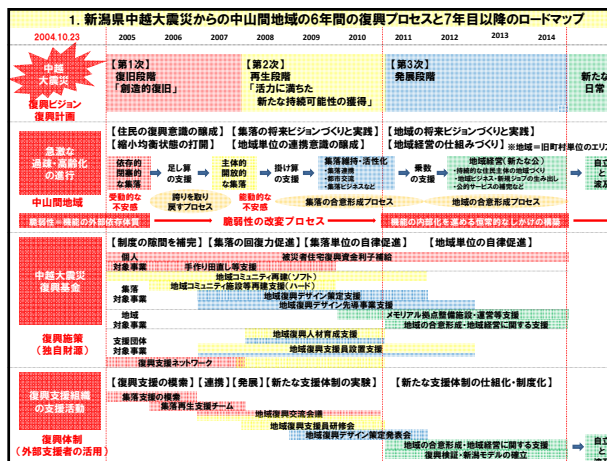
1. 新潟県中越大震災からの中山間地域の6年間の復興プロセスと7年目以降のロードマップ

2004.10.23　2005　2006　2007　2008　2009　2010　2011　2012　2013　2014

中越大震災

復興ビジョン 復興計画

【第1次】 復旧段階 「創造的復旧」

【第2次】 再生段階 「活力に満ちた 新たな持続可能性の獲得」

【第3次】 発展段階

新たな 日常

急激な 過疎・高齢化 の進行

中山間地域

【住民の復興意識の醸成】【集落の将来ビジョンづくりと実践】【地域の将来ビジョンづくりと実践】

【縮小均衡状態の打開】【地域単位の連携意識の醸成】【地域経営の仕組みづくり】※地域＝旧町村単位のエリア

依存的 閉塞的 な集落

足し算 の支援

主体的 開放的 な集落

掛け算 の支援

集落維持・活性化 ・集落連携 ・都市交流 ・集落ビジネスなど

乗数 の支援

地域経営(新たな公) ・持続的な住民主体の地域づくり ・地域ビジネス・新規ジョブの生み出し ・公的サービスの補完など

自立 と 波及

受動的な 不安感

誇りを取り 戻すプロセス

能動的な 不安感

集落の合意形成プロセス

地域の合意形成プロセス

脆弱性＝機能の外部依存体質

脆弱性の改変プロセス

機能の内部化を高める恒常的なしかけの構築

【制度の隙間を補完】【集落の回復力促進】【集落単位の自律促進】【地域単位の自律促進】

中越大震災 復興基金

個人 対象事業

被災者住宅復興資金利子補給

手作り田直し等支援

集落 対象事業

地域コミュニティ再建(ソフト)

地域コミュニティ施設等再建支援(ハード)

地域復興デザイン策定支援

地域復興デザイン先導事業支援

地域 対象事業

メモリアル拠点整備施設・運営等支援

地域の合意形成・地域経営に関する支援

復興施策 (独自財源)

支援団体 対象事業

地域復興人材育成支援

地域復興支援員設置支援

復興支援ネットワーク

復興支援組織 の支援活動

復興体制 (外部支援者の活用)

【復興支援の模索】【連携】【発展】【新たな支援体制の実験】【新たな支援体制の仕組化・制度化】

集落支援の模索

集落再生支援チーム

地域復興交流会議

地域復興支援員研修会

地域復興デザイン策定発表会

地域の合意形成・地域経営に関する支援

復興支援・新潟モデルの確立